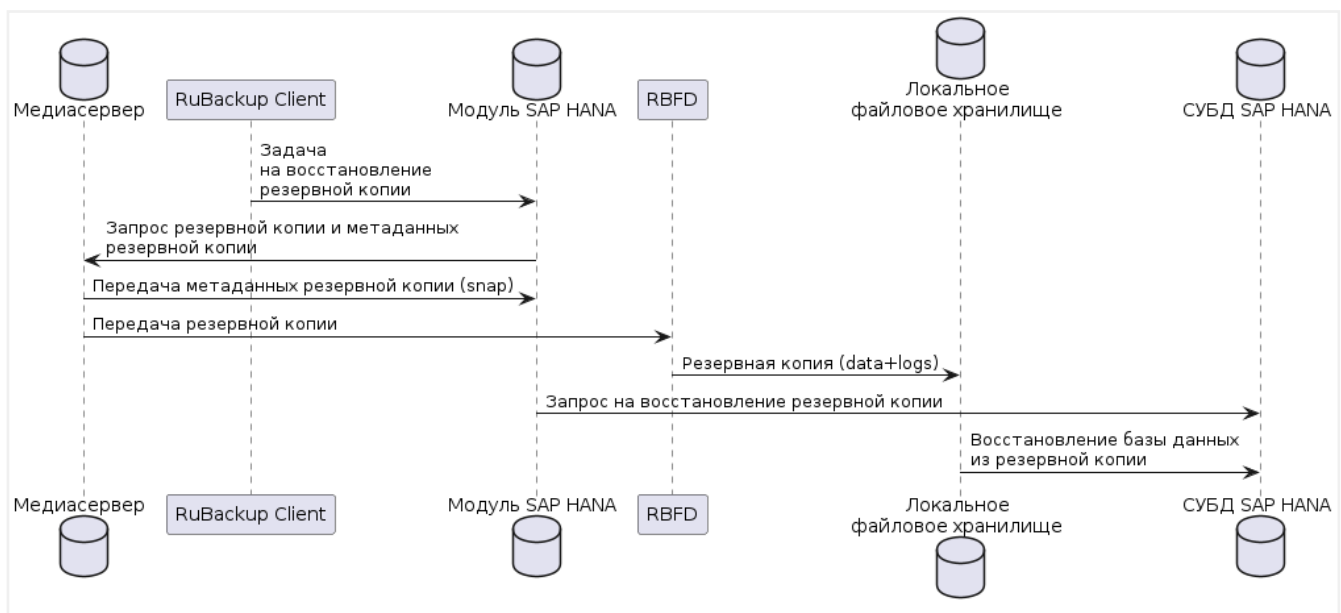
Медиасервер

RuBackup Client

Модуль SAP HANA

RBFD

Локальное файловое хранилище

СУБД SAP HANA

Задача на восстановление резервной копии

Запрос резервной копии и метаданных резервной копии

Передача метаданных резервной копии (snap)

Передача резервной копии

Резервная копия (data+logs)

Запрос на восстановление резервной копии

Восстановление базы данных из резервной копии

Медиасервер

RuBackup Client

Модуль SAP HANA

RBFD

Локальное файловое хранилище

СУБД SAP HANA